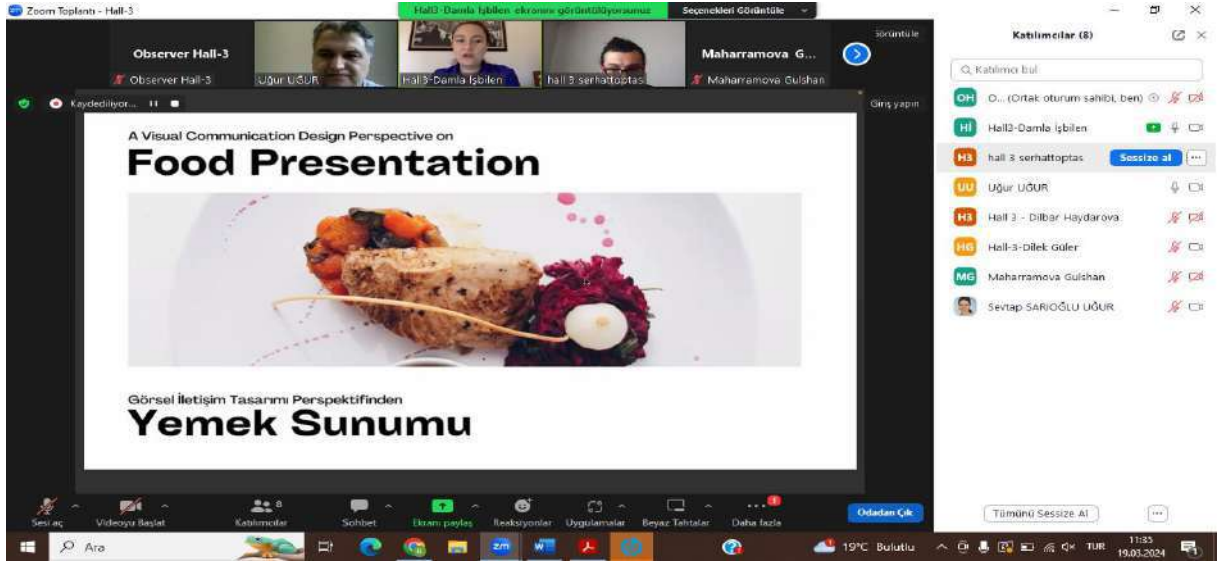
Zoom Toplantı - Hall-3

Hall3-Damla İşbilen ekranını görüntülüyorsunuz

Seçenekleri Görüntüle

Observer Hall-3

Observer Hall-3

Uğur UĞUR

Hall3-Damla İşbilen

hall 3 serhattoptas

Maharramova G...

Maharramova Gulshan

Görüntüle

Kaydediliyor...

Giriş yapın

A Visual Communication Design Perspective on

Food Presentation

Görsel İletişim Tasarımı Perspektifinden

Yemek Sunumu

Sesi aç

Videoyu Başlat

Katılımcılar 8

Sohbet

Ekranı paylaş

Reaksiyonlar

Uygulamalar

Beyaz Tahtalar

Daha fazla

Odadan Çık

Katılımcılar (8)

Katılımcı bul

O... (Ortak oturum sahibi, ben)

Hall3-Damla İşbilen

hall 3 serhattoptas

Sessize al

Uğur UĞUR

Hall 3 - Dilbar Haydarova

Hall-3-Dilek Güler

Maharramova Gulshan

Sevtap SARIOĞLU UĞUR

Tümünü Sessize Al

Ara

19°C Bulutlu

TUR

11:35

19.03.2024